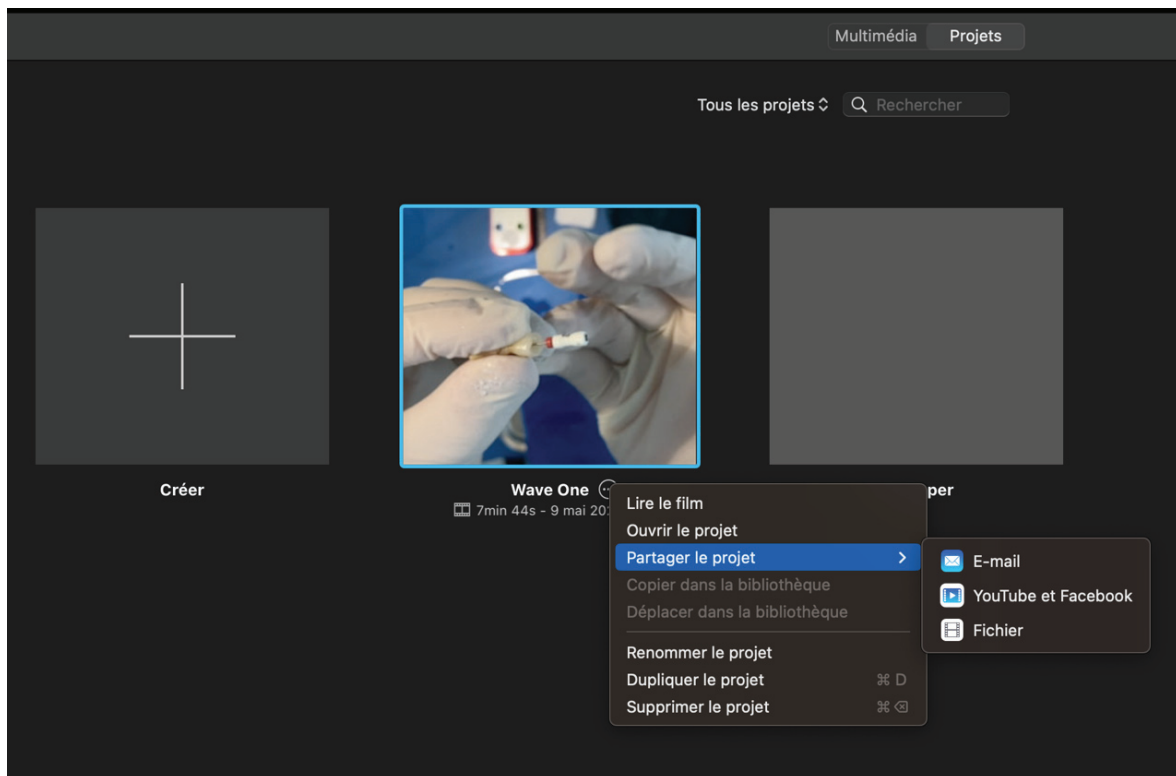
Multimédia Projets

Tous les projets ⌃ Rechercher

Créer

Wave One

7min 44s - 9 mai 20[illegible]

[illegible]per

Lire le film
Ouvrir le projet
Partager le projet >
Copier dans la bibliothèque
Déplacer dans la bibliothèque
Renommer le projet
Dupliquer le projet ⌘ D
Supprimer le projet ⌘ ⌫

E-mail
YouTube et Facebook
Fichier